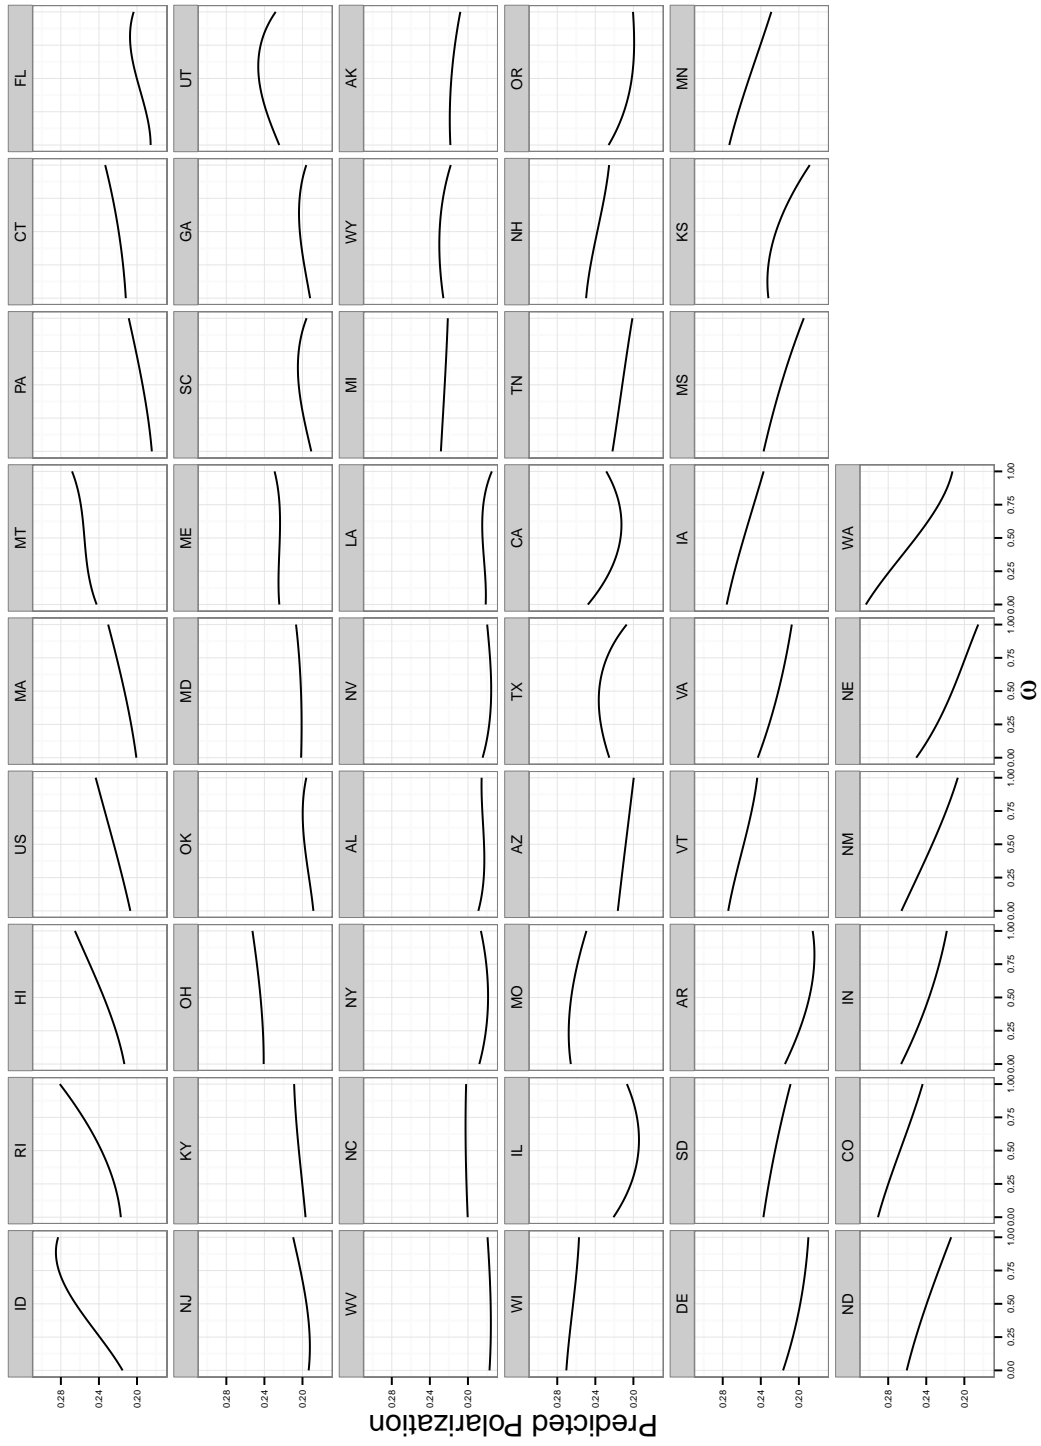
Predicted Polarization

ω

ID RI HI US MA MT PA CT FL

NJ KY OH OK MD ME SC GA UT

WV NC NY AL NV LA MI WY AK

WI IL MO AZ TX CA TN NH OR

DE SD AR VT VA IA MS KS MN

ND CO IN NM NE WA

0.28 0.24 0.20

0.28 0.24 0.20

0.28 0.24 0.20

0.28 0.24 0.20

0.28 0.24 0.20

0.28 0.24 0.20

0.00 0.25 0.50 0.75 1.00 0.00 0.25 0.50 0.75 1.00 0.00 0.25 0.50 0.75 1.00 0.00 0.25 0.50 0.75 1.00 0.00 0.25 0.50 0.75 1.00 0.00 0.25 0.50 0.75 1.00